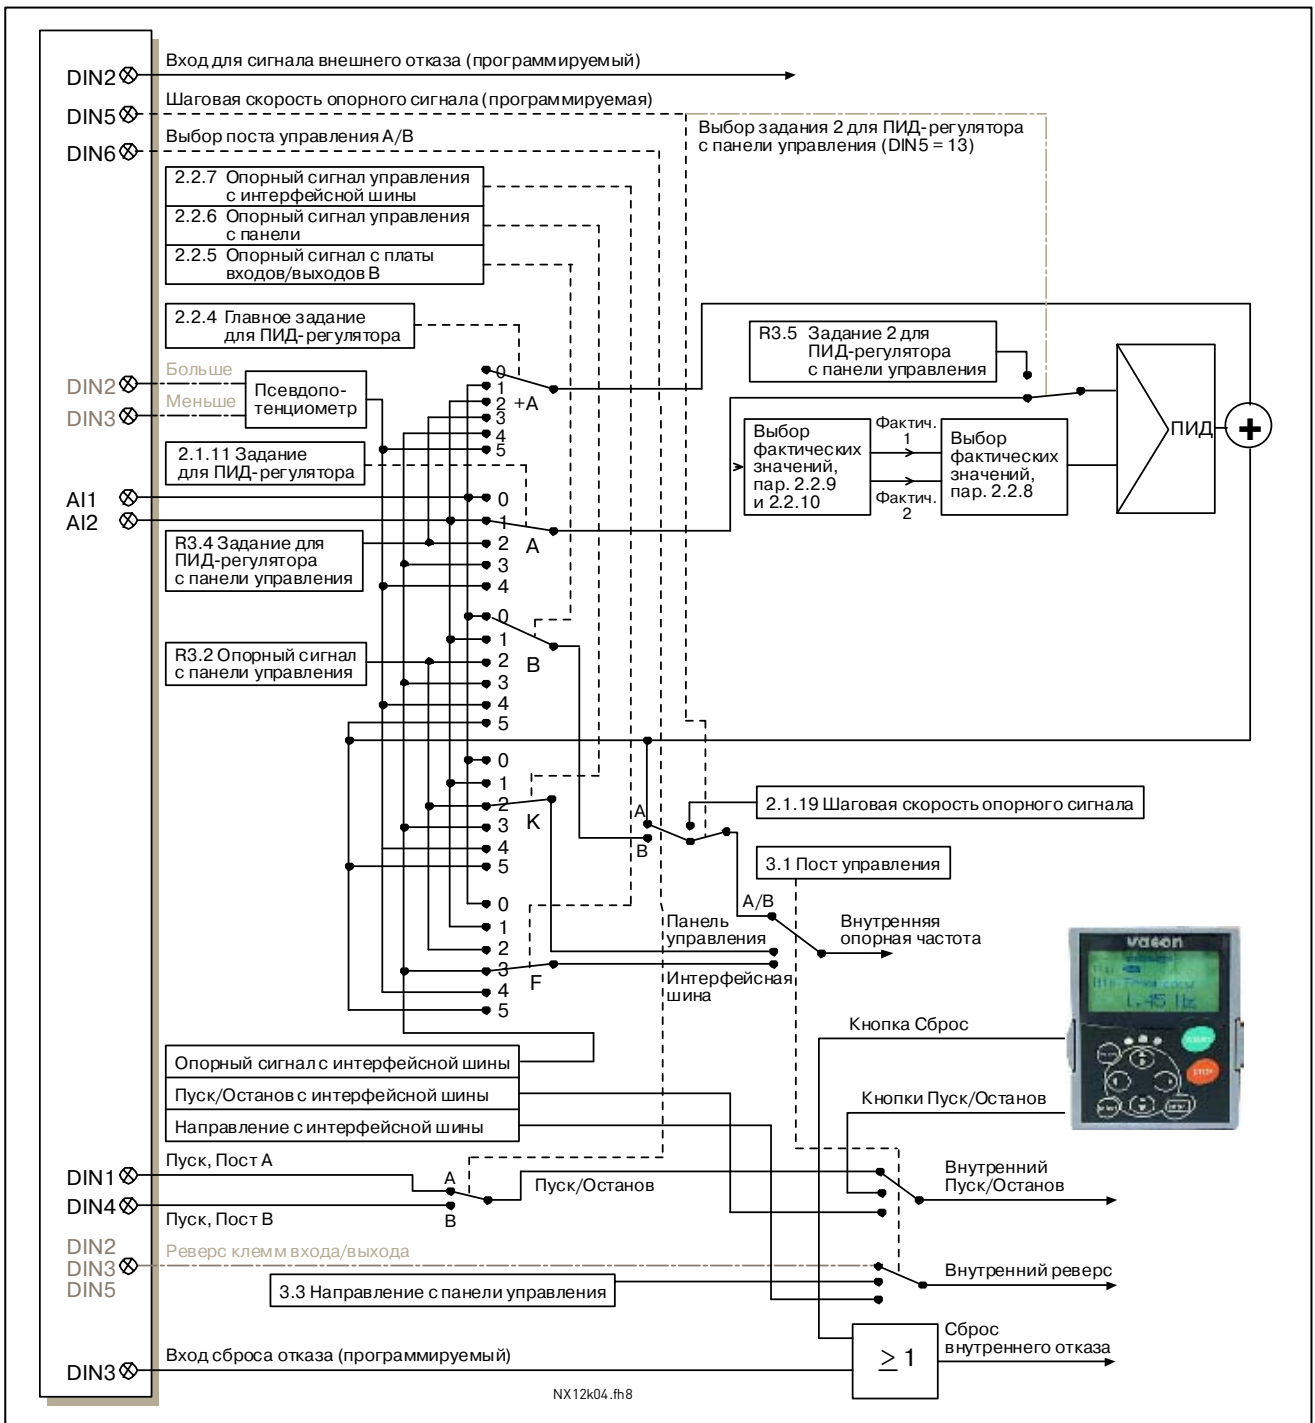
DIN2
Вход для сигнала внешнего отказа (программируемый)
DIN5
Шаговая скорость опорного сигнала (программируемая)
DIN6
Выбор поста управления A/B
Выбор задания 2 для ПИД-регулятора с панели управления (DIN5 = 13)

2.2.7 Опорный сигнал управления с интерфейсной шины
2.2.6 Опорный сигнал управления с панели
2.2.5 Опорный сигнал с платы входов/выходов B

2.2.4 Главное задание для ПИД-регулятора

R3.5 Задание 2 для ПИД-регулятора с панели управления

DIN2
Больше
DIN3
Меньше
Псевдопотенциометр

0
1
2
3
4
5
+A

2.1.11 Задание для ПИД-регулятора

Выбор фактических значений, пар. 2.2.9 и 2.2.10
Фактич. 1
Фактич. 2
Выбор фактических значений, пар. 2.2.8
ПИД

AI1
AI2
0
1
A
2
3
4

R3.4 Задание для ПИД-регулятора с панели управления

0
1
B
2
3
4
5

R3.2 Опорный сигнал с панели управления

0
1
2
K
3
4
5
A
B

2.1.19 Шаговая скорость опорного сигнала

3.1 Пост управления

A/B

0
1
2
3
F
4
5

Панель управления
Интерфейсная шина
Внутренняя опорная частота

vacon
1.45 Hz

Кнопка Сброс

Опорный сигнал с интерфейсной шины
Пуск/Останов с интерфейсной шины
Направление с интерфейсной шины

Кнопки Пуск/Останов

DIN1
Пуск, Пост A
A
Пуск/Останов
DIN4
Пуск, Пост B
B

Внутренний Пуск/Останов

DIN2
DIN3
DIN5
Реверс клемм входа/выхода

Внутренний реверс

3.3 Направление с панели управления

$\geq 1$
Сброс внутреннего отказа

DIN3
Вход сброса отказа (программируемый)

NX12k04.fh8